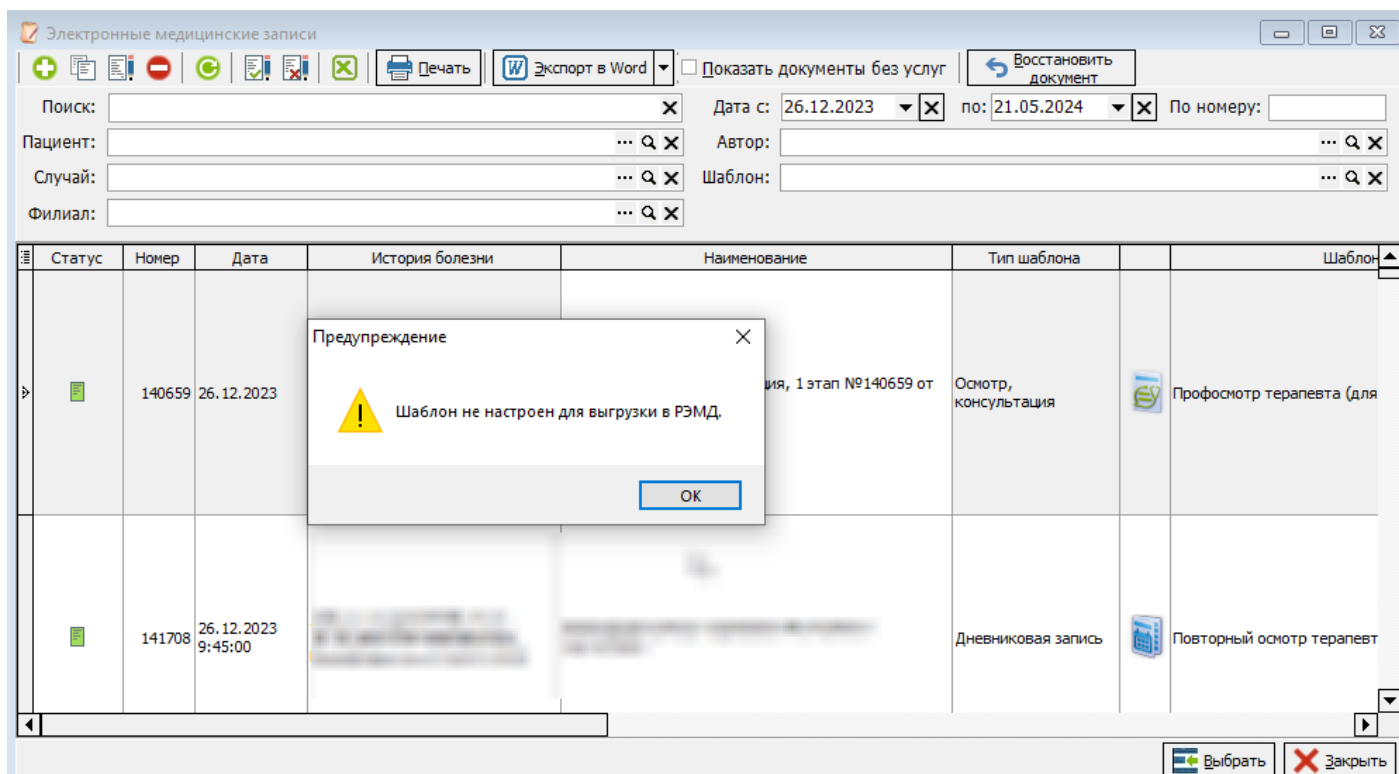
Электронные медицинские записи

Печать | Экспорт в Word | Показать документы без услуг | Восстановить документ

Поиск:
Дата с: 26.12.2023 по: 21.05.2024 По номеру:
Пациент:
Автор:
Случай:
Шаблон:
Филиал:

| Статус | Номер | Дата | История болезни | Наименование | Тип шаблона | | Шаблон |
|---|---|---|---|---|---|---|---|
| | 140659 | 26.12.2023 | | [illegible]ция, 1 этап №140659 от | Осмотр, консультация | | Профосмотр терапевта (для |
| | 141708 | 26.12.2023 9:45:00 | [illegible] | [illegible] | Дневниковая запись | | Повторный осмотр терапевт |

Предупреждение

Шаблон не настроен для выгрузки в РЭМД.

ОК

Выбрать | Закрыть